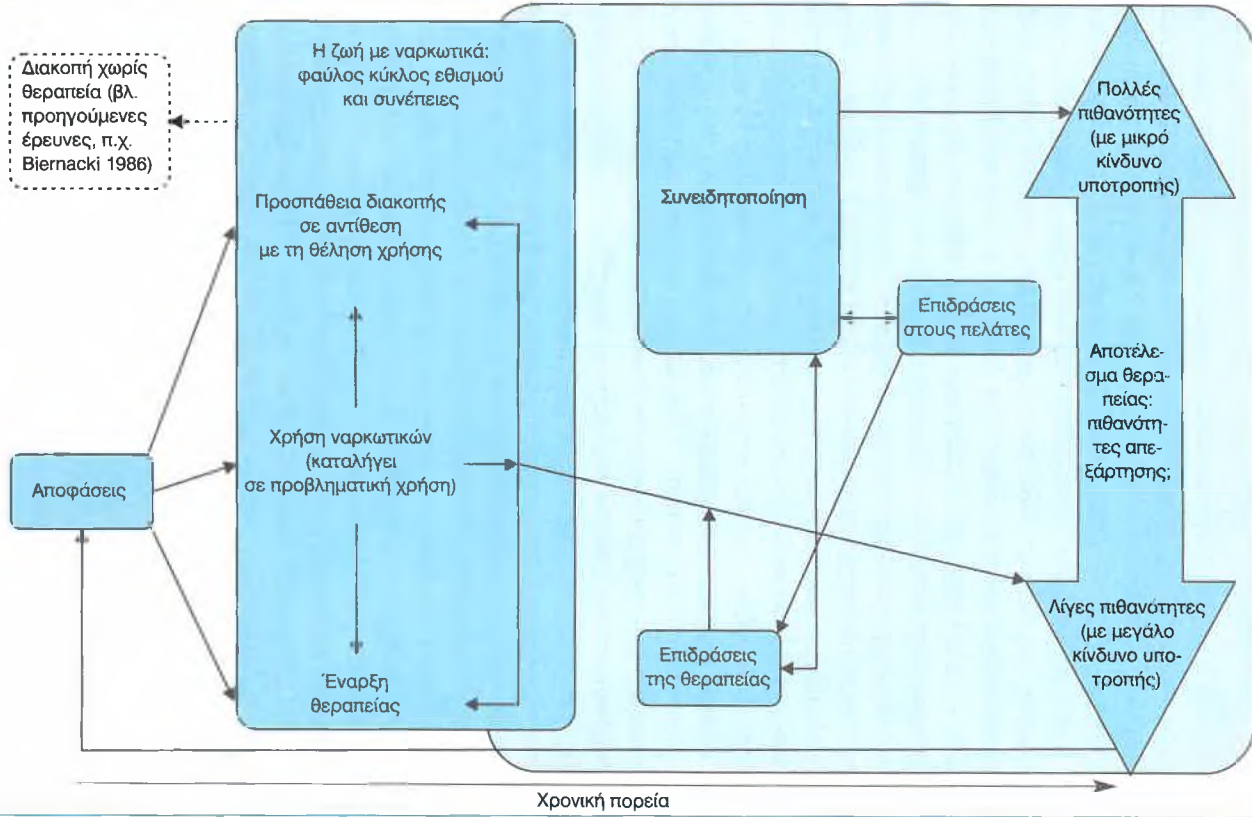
Διακοπή χωρίς θεραπεία (βλ. προηγούμενες έρευνες, π.χ. Biernacki 1986)

Η ζωή με ναρκωτικά: φαύλος κύκλος εθισμού και συνέπειες

Προσπάθεια διακοπής σε αντίθεση με τη θέληση χρήσης

Χρήση ναρκωτικών (καταλήγει σε προβληματική χρήση)

Έναρξη θεραπείας

Αποφάσεις

Συνειδητοποίηση

Επιδράσεις στους πελάτες

Επιδράσεις της θεραπείας

Πολλές πιθανότητες (με μικρό κίνδυνο υποτροπής)

Αποτέλεσμα θεραπείας: πιθανότητες απεξάρτησης;

Λίγες πιθανότητες (με μεγάλο κίνδυνο υποτροπής)

Χρονική πορεία